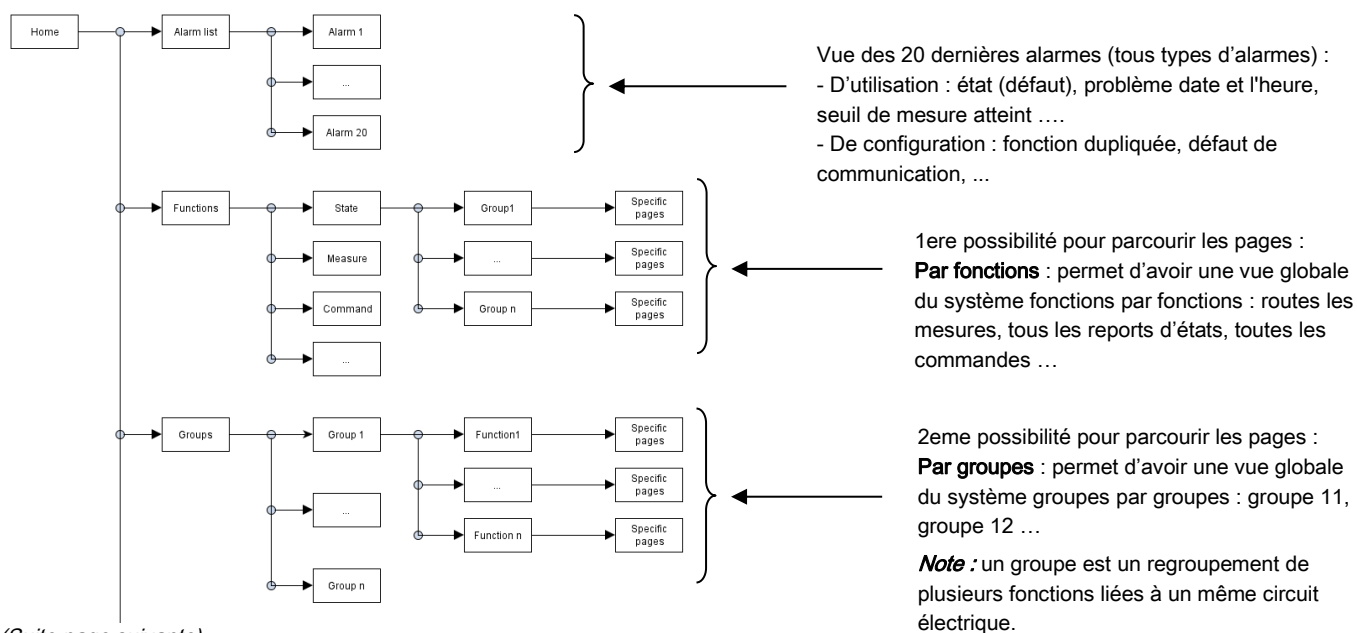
Home

Alarm list

Alarm 1

...

Alarm 20

Vue des 20 dernières alarmes (tous types d'alarmes) :
- D'utilisation : état (défaut), problème date et l'heure, seuil de mesure atteint ….
- De configuration : fonction dupliquée, défaut de communication, ...

Functions

State

Measure

Command

...

Group1

...

Group n

Specific pages

Specific pages

Specific pages

1ere possibilité pour parcourir les pages :
Par fonctions : permet d'avoir une vue globale du système fonctions par fonctions : routes les mesures, tous les reports d'états, toutes les commandes …

Groups

Group 1

...

Group n

Function1

...

Function n

Specific pages

Specific pages

Specific pages

2eme possibilité pour parcourir les pages :
Par groupes : permet d'avoir une vue globale du système groupes par groupes : groupe 11, groupe 12 …

Note : un groupe est un regroupement de plusieurs fonctions liées à un même circuit électrique.

(Suite page suivante)